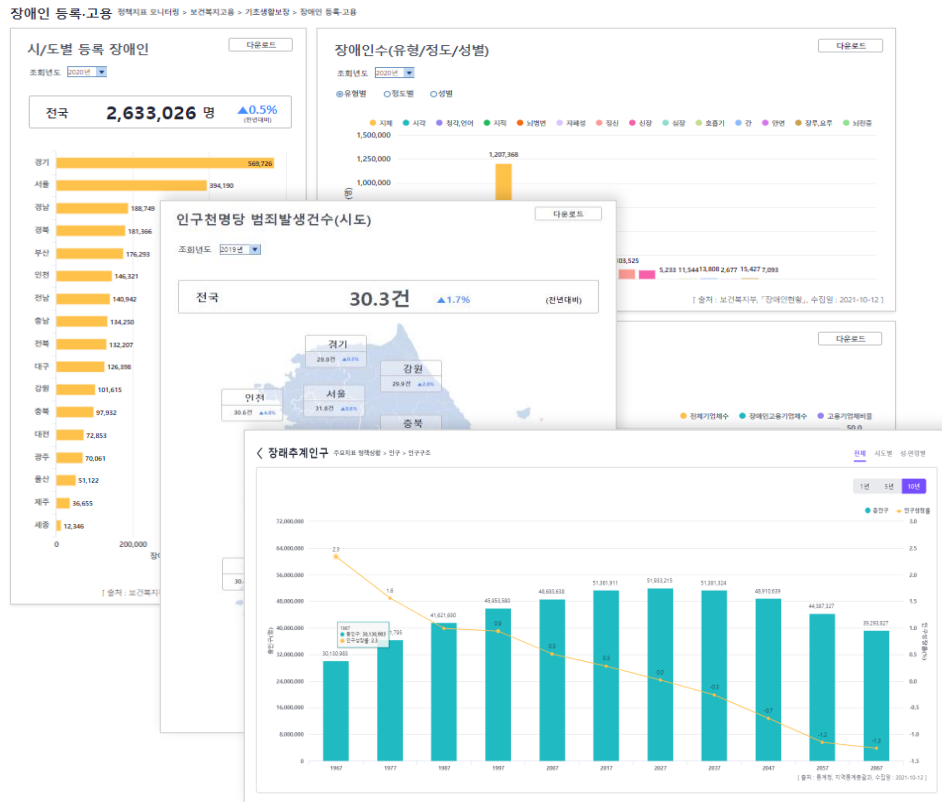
장애인 등록·고용 정책지표 모니터링 > 보건복지고용 > 기초생활보장 > 장애인 등록·고용

시/도별 등록 장애인
다운로드
조회년도 2020년

전국 2,633,026 명 ▲0.5% (전년대비)

| 지역 | 인원 |
|---|---|
| 경기 | 569,726 |
| 서울 | 394,190 |
| 경남 | 188,749 |
| 경북 | 181,366 |
| 부산 | 176,293 |
| 인천 | 146,321 |
| 전남 | 140,942 |
| 충남 | 134,250 |
| 전북 | 132,207 |
| 대구 | 126,398 |
| 강원 | 101,615 |
| 충북 | 97,932 |
| 대전 | 72,853 |
| 광주 | 70,061 |
| 울산 | 51,122 |
| 제주 | 36,655 |
| 세종 | 12,346 |

0 200,000

[ 출처 : 보건복지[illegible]

장애인수(유형/정도/성별)
다운로드
조회년도 2020년
유형별 정도별 성별
지체 시각 청각,언어 지적 뇌병변 자폐성 정신 신장 심장 호흡기 간 안면 장루,요루 뇌전증
1,500,000
1,250,000
1,000,000
1,207,368
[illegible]03,525 5,233 11,544 13,808 2,677 15,427 7,093
[ 출처 : 보건복지부, 「장애인현황」, 수집일 : 2021-10-12 ]

다운로드
전체기업체수 장애인고용기업체수 고용기업체비율
50.0

인구천명당 범죄발생건수(시도)
다운로드
조회년도 2019년
전국 30.3건 ▲1.7% (전년대비)
경기 29.9건 ▲0.3%
강원 29.9건 ▲2.6%
인천 30.6건 ▲4.8%
서울 31.6건 ▲0.6%
충북
30.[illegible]

장래추계인구 주요지표 정책상황 > 인구 > 인구구조
전체 시도별 성·연령별
1년 5년 10년
총인구 인구성장률

| 연도 | 총인구 | 인구성장률 |
|---|---|---|
| 1967 | 30,130,983 | 2.3 |
| 1977 | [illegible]795 | 1.6 |
| 1987 | 41,621,690 | 1.0 |
| 1997 | 45,953,580 | 0.9 |
| 2007 | 48,683,638 | 0.5 |
| 2017 | 51,361,911 | 0.3 |
| 2027 | 51,933,215 | 0.0 |
| 2037 | 51,361,324 | -0.3 |
| 2047 | 48,910,639 | -0.7 |
| 2057 | 44,387,327 | -1.2 |
| 2067 | 39,293,827 | -1.3 |

1967
총인구: 30,130,983
인구성장률: 2.3

72,000,000 64,000,000 56,000,000 48,000,000 40,000,000 32,000,000 24,000,000 16,000,000 8,000,000 0
3.0 2.5 2.0 1.5 1.0 0.5 0.0 -0.5 -1.0 -1.5
총인구 인구성장률(%)
[ 출처 : 통계청, 「장래인구추계」, 수집일 : 2021-10-12 ]